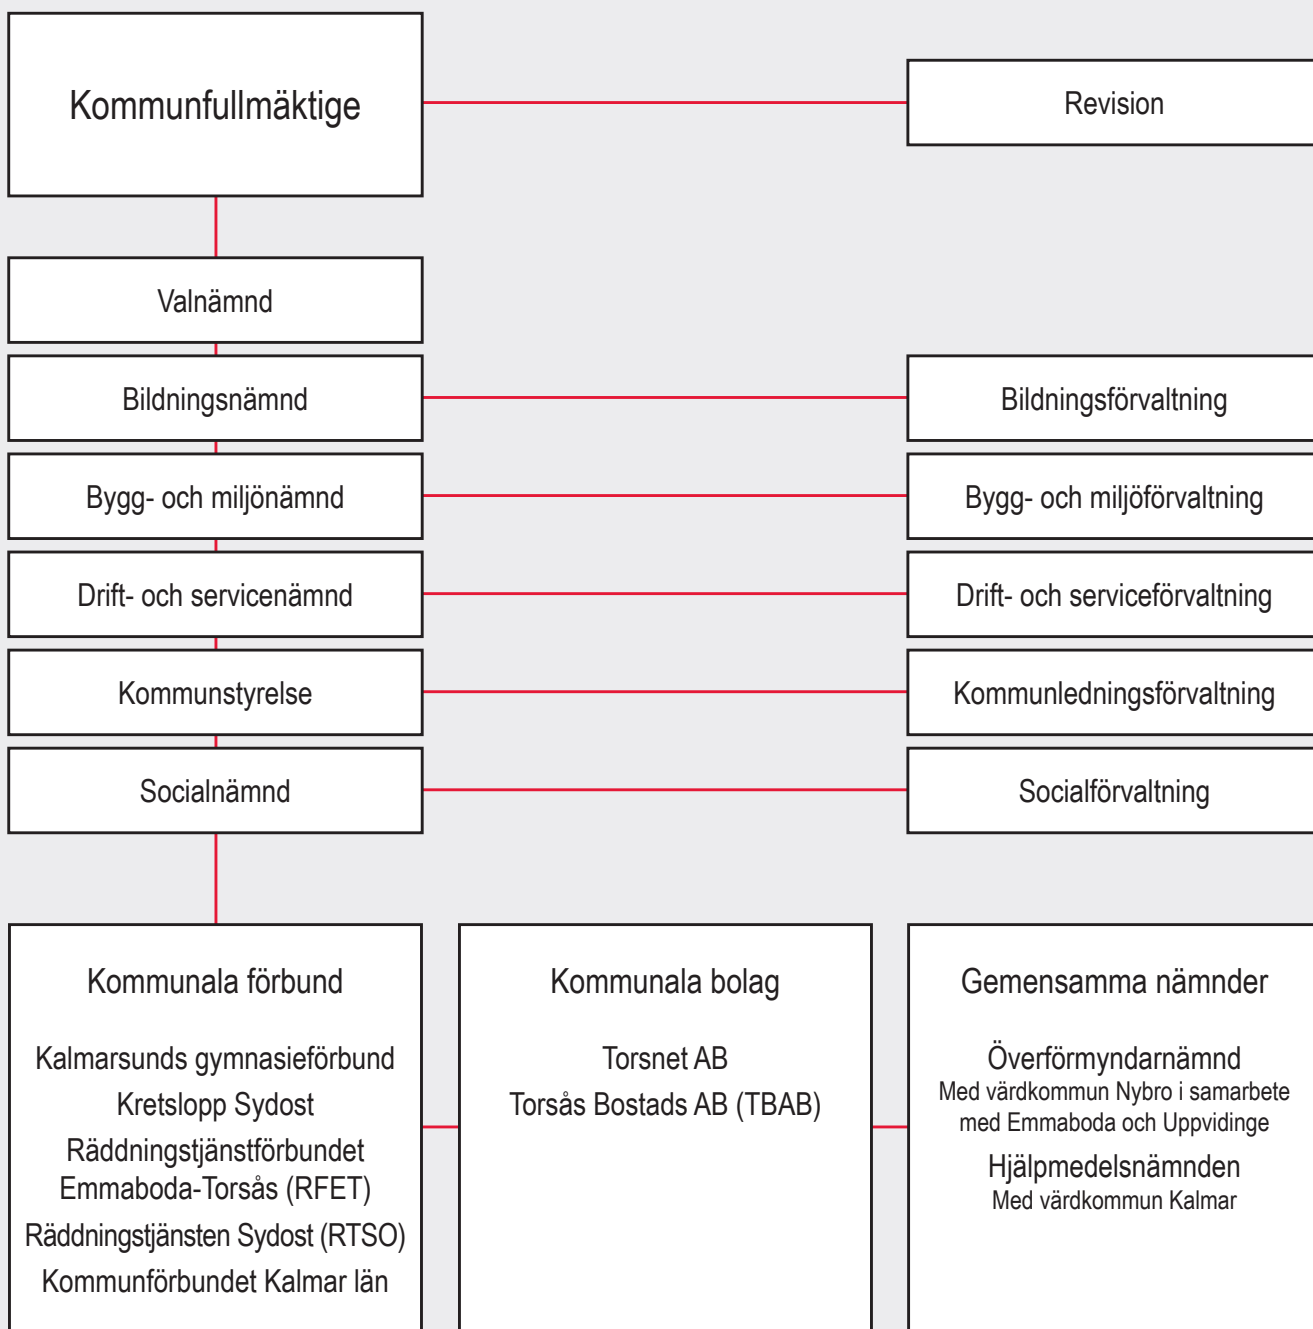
Kommunfullmäktige

Revision

Valnämnd

Bildningsnämnd

Bildningsförvaltning

Bygg- och miljönämnd

Bygg- och miljöförvaltning

Drift- och servicenämnd

Drift- och serviceförvaltning

Kommunstyrelse

Kommunledningsförvaltning

Socialnämnd

Socialförvaltning

Kommunala förbund

Kalmarsunds gymnasieförbund
Kretslopp Sydost
Räddningstjänstförbundet Emmaboda-Torsås (RFET)
Räddningstjänsten Sydost (RTSO)
Kommunförbundet Kalmar län

Kommunala bolag

Torsnet AB
Torsås Bostads AB (TBAB)

Gemensamma nämnder

Överförmyndarnämnd
Med värdkommun Nybro i samarbete med Emmaboda och Uppvidinge
Hjälpmedelsnämnden
Med värdkommun Kalmar